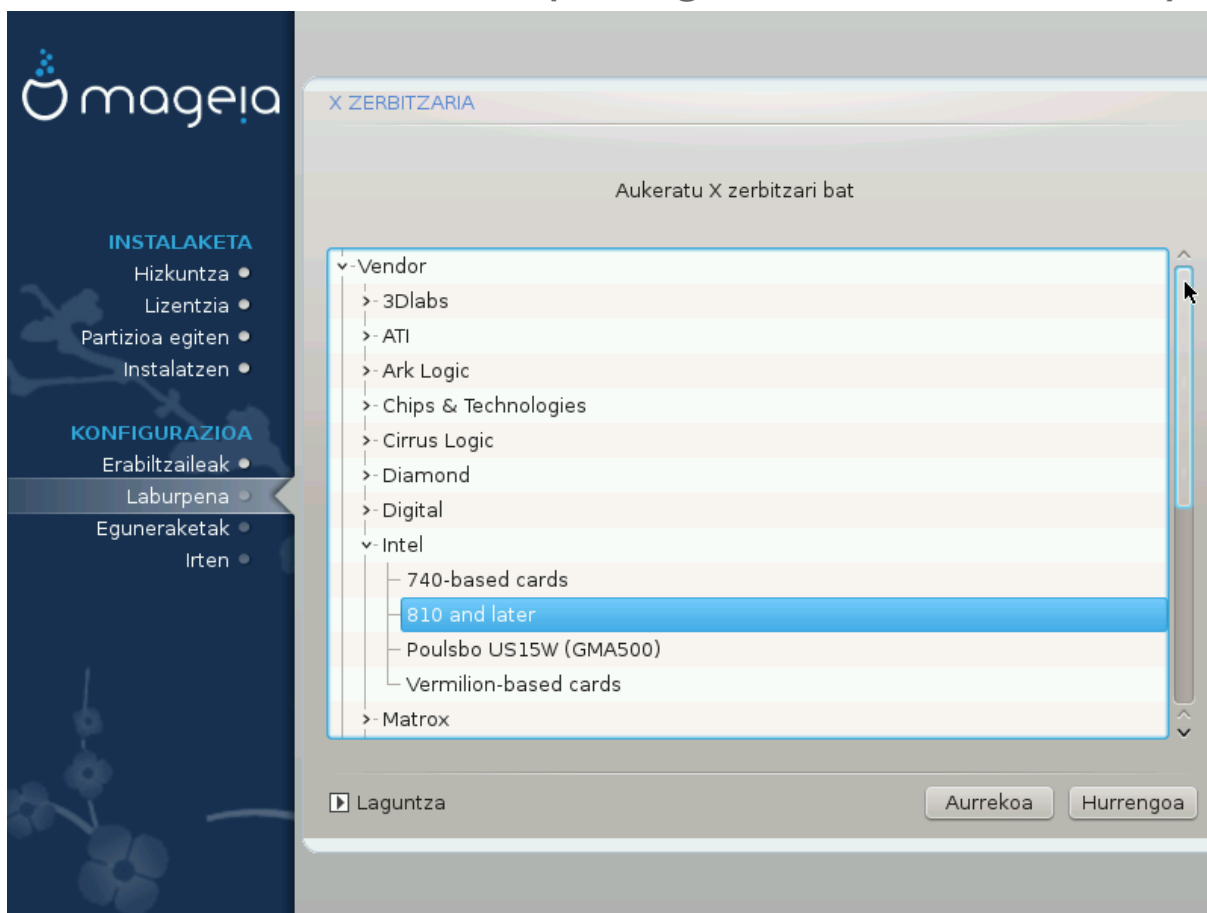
mageia

INSTALAKETA
Hizkuntza
Lizentzia
Partizioa egiten
Instalatzen

KONFIGURAZIOA
Erabiltzaileak
Laburpena
Eguneraketak
Irten

X ZERBITZARIA

Aukeratu X zerbitzari bat

Vendor
3Dlabs
ATI
Ark Logic
Chips & Technologies
Cirrus Logic
Diamond
Digital
Intel
740-based cards
810 and later
Poulsbo US15W (GMA500)
Vermilion-based cards
Matrox

Laguntza

Aurrekoa

Hurrengoa